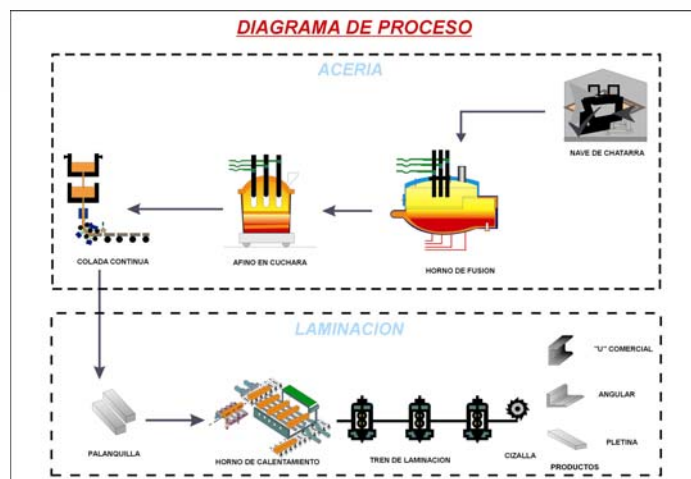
DIAGRAMA DE PROCESO

ACERIA

NAVE DE CHATARRA

COLADA CONTINUA

AFINO EN CUCHARA

HORNO DE FUSION

LAMINACION

"U" COMERCIAL

ANGULAR

PLETINA

PALANQUILLA

HORNO DE CALENTAMIENTO

TREN DE LAMINACION

CIZALLA

PRODUCTOS